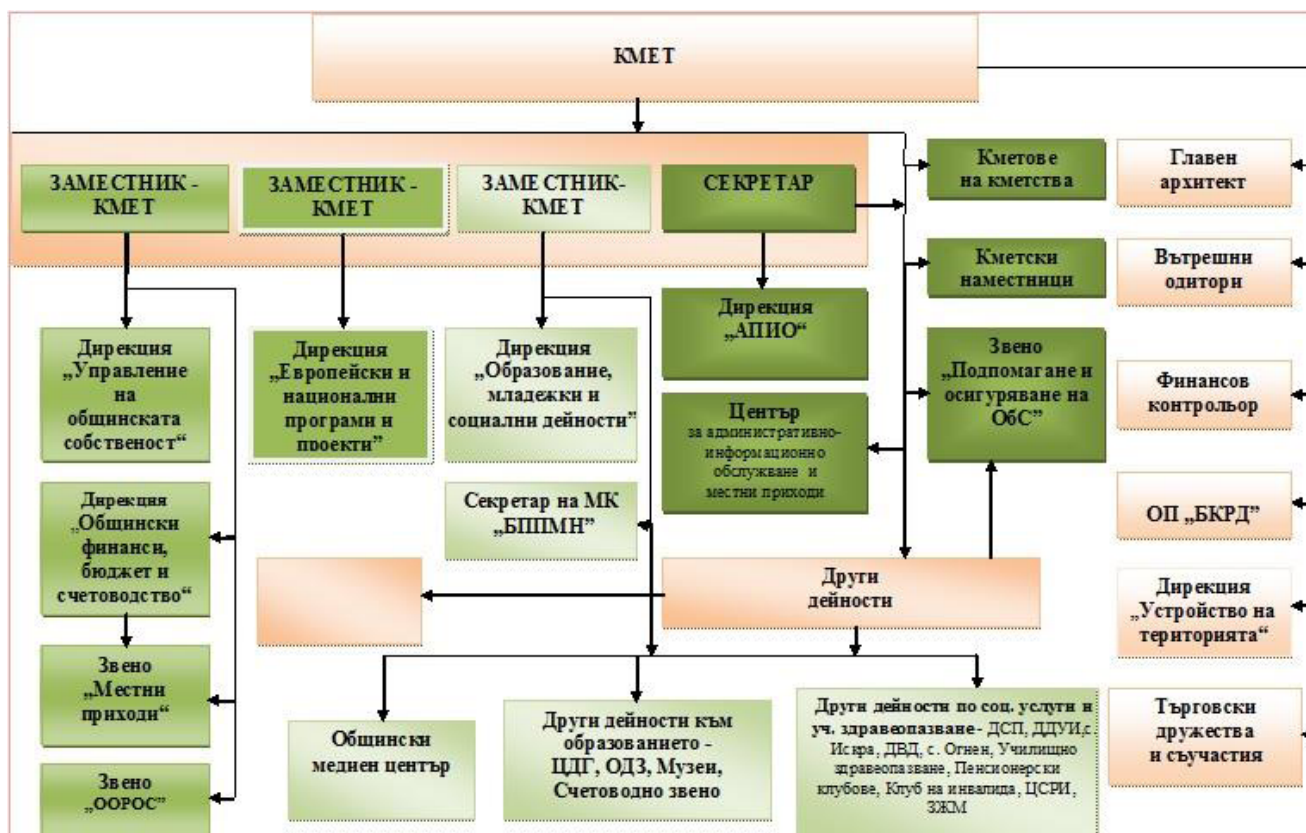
КМЕТ

ЗАМЕСТНИК - КМЕТ

ЗАМЕСТНИК - КМЕТ

ЗАМЕСТНИК- КМЕТ

СЕКРЕТАР

Кметове на кметства

Главен архитект

Кметски наместници

Вътрешни одитори

Дирекция „Управление на общинската собственост“

Дирекция „Европейски и национални програми и проекти“

Дирекция „Образование, младежки и социални дейности“

Дирекция „АПИО“

Звено „Подпомагане и осигуряване на ОбС“

Финансов контрольор

Център за административно-информационно обслужване и местни приходи

Дирекция „Общински финанси, бюджет и счетоводство“

Секретар на МК „БППМН“

ОП „БКРД“

Други дейности

Дирекция „Устройство на територията“

Звено „Местни приходи“

Общински меден център

Други дейности към образованието - ЦДГ, ОДЗ, Музеи, Счетоводно звено

Други дейности по соц. услуги и уч. здравеопазване - ДСП, ДДУИ,с. Искра, ДВД, с. Огнен, Училищно здравеопазване, Пенсионерски клубове, Клуб на инвалида, ЦСРИ, ЗЖМ

Търговски дружества и съучастия

Звено „ООРОС“